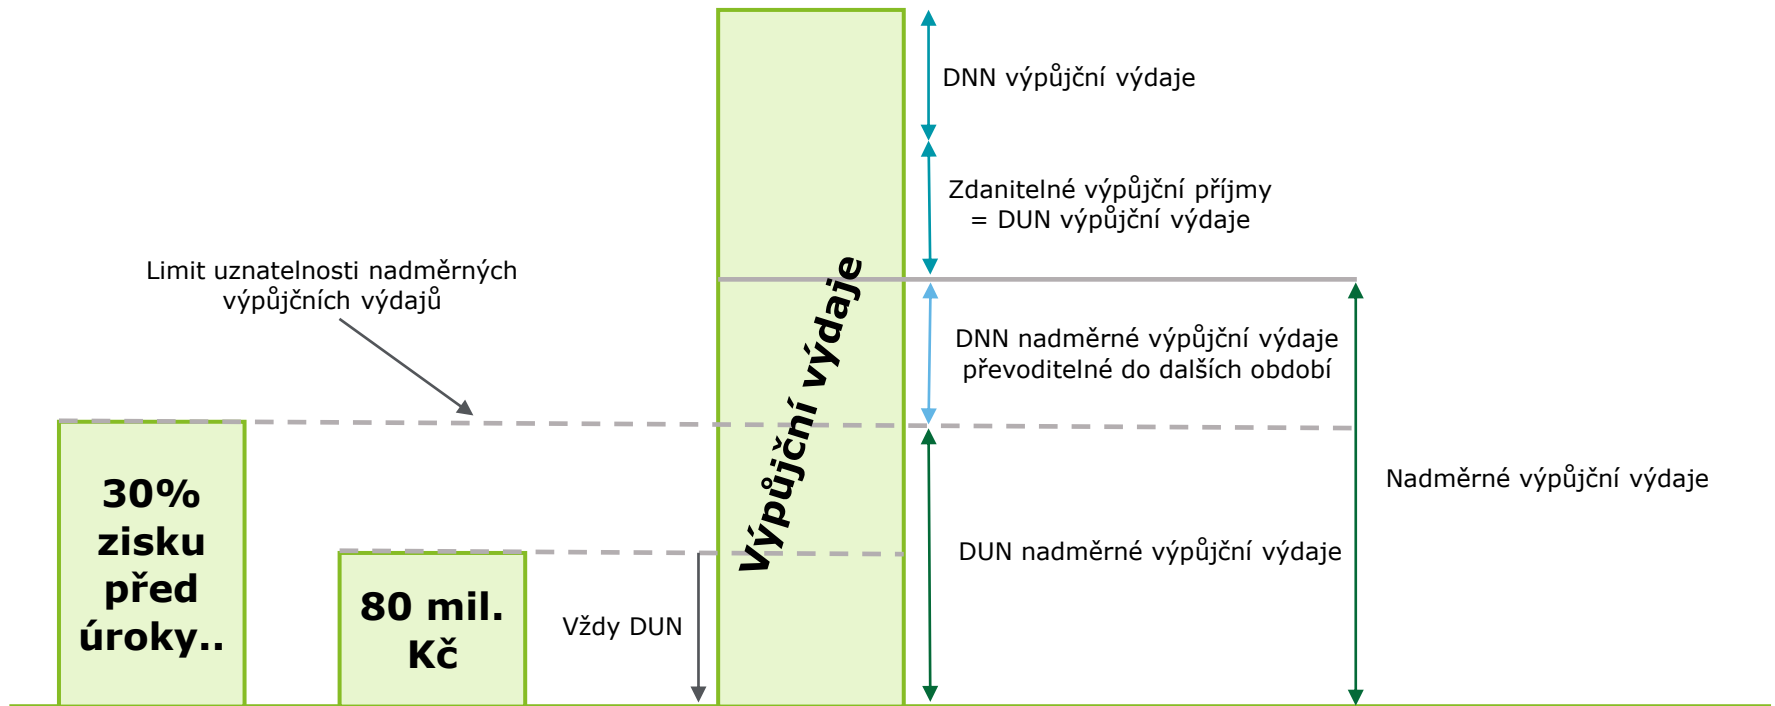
DNN výpůjční výdaje

Zdanitelné výpůjční příjmy
= DUN výpůjční výdaje

Limit uznatelnosti nadměrných výpůjčních výdajů

Výpůjční výdaje

DNN nadměrné výpůjční výdaje převoditelné do dalších období

Nadměrné výpůjční výdaje

30% zisku před úroky..

DUN nadměrné výpůjční výdaje

80 mil. Kč

Vždy DUN